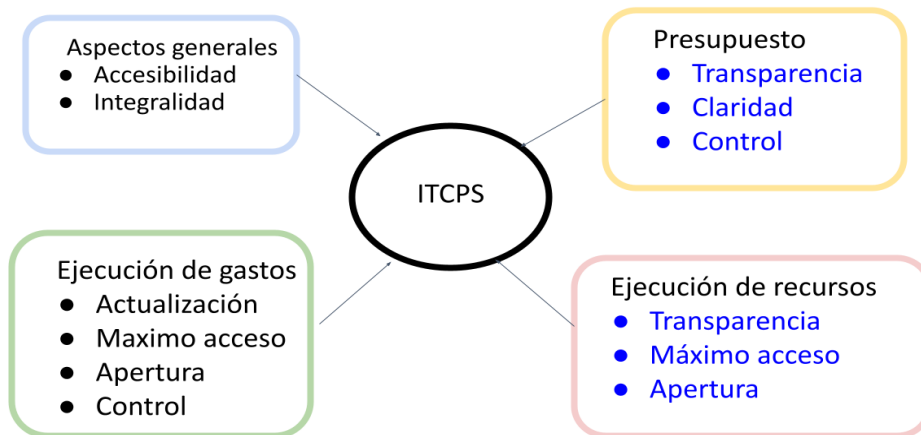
Aspectos generales
- Accesibilidad
- Integralidad

Presupuesto
- Transparencia
- Claridad
- Control

ITCPS

Ejecución de gastos
- Actualización
- Maximo acceso
- Apertura
- Control

Ejecución de recursos
- Transparencia
- Máximo acceso
- Apertura